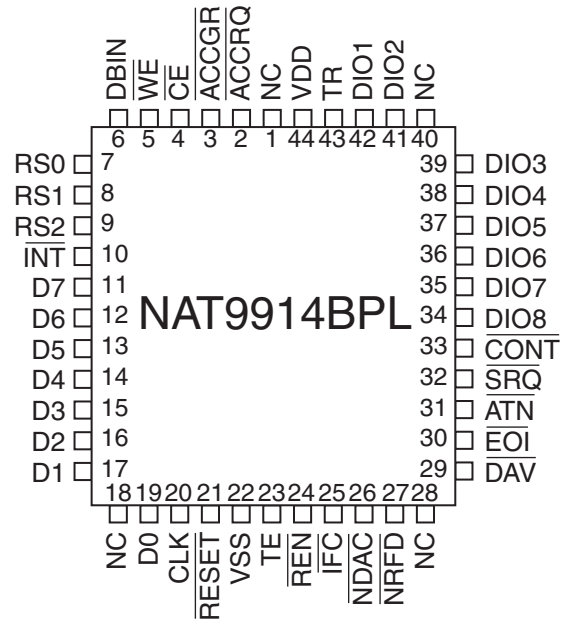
DBIN
$\overline{WE}$
$\overline{CE}$
$\overline{ACCGR}$
$\overline{ACCRQ}$
NC
VDD
TR
DIO1
DIO2
NC

6 5 4 3 2 1 44 43 42 41 40

RS0 7
RS1 8
RS2 9
$\overline{INT}$ 10
D7 11
D6 12
D5 13
D4 14
D3 15
D2 16
D1 17

NAT9914BPL

39 DIO3
38 DIO4
37 DIO5
36 DIO6
35 DIO7
34 DIO8
33 $\overline{CONT}$
32 $\overline{SRQ}$
31 $\overline{ATN}$
30 $\overline{EOI}$
29 $\overline{DAV}$

18 19 20 21 22 23 24 25 26 27 28

NC
D0
CLK
$\overline{RESET}$
VSS
TE
$\overline{REN}$
$\overline{IFC}$
$\overline{NDAC}$
$\overline{NRFD}$
NC